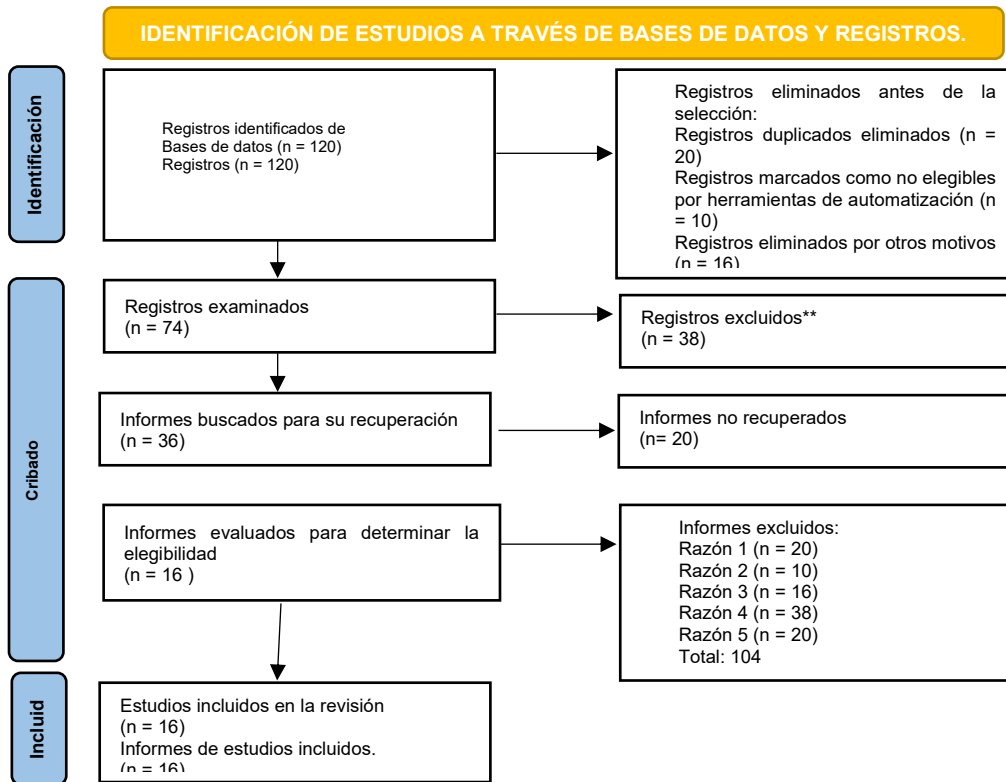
IDENTIFICACIÓN DE ESTUDIOS A TRAVÉS DE BASES DE DATOS Y REGISTROS.

Identificación

Registros identificados de Bases de datos (n = 120)
Registros (n = 120)

Registros eliminados antes de la selección:
Registros duplicados eliminados (n = 20)
Registros marcados como no elegibles por herramientas de automatización (n = 10)
Registros eliminados por otros motivos (n = 16)

Cribado

Registros examinados
(n = 74)

Registros excluidos**
(n = 38)

Informes buscados para su recuperación
(n = 36)

Informes no recuperados
(n= 20)

Informes evaluados para determinar la elegibilidad
(n = 16 )

Informes excluidos:
Razón 1 (n = 20)
Razón 2 (n = 10)
Razón 3 (n = 16)
Razón 4 (n = 38)
Razón 5 (n = 20)
Total: 104

Incluid

Estudios incluidos en la revisión
(n = 16)
Informes de estudios incluidos.
(n = 16)